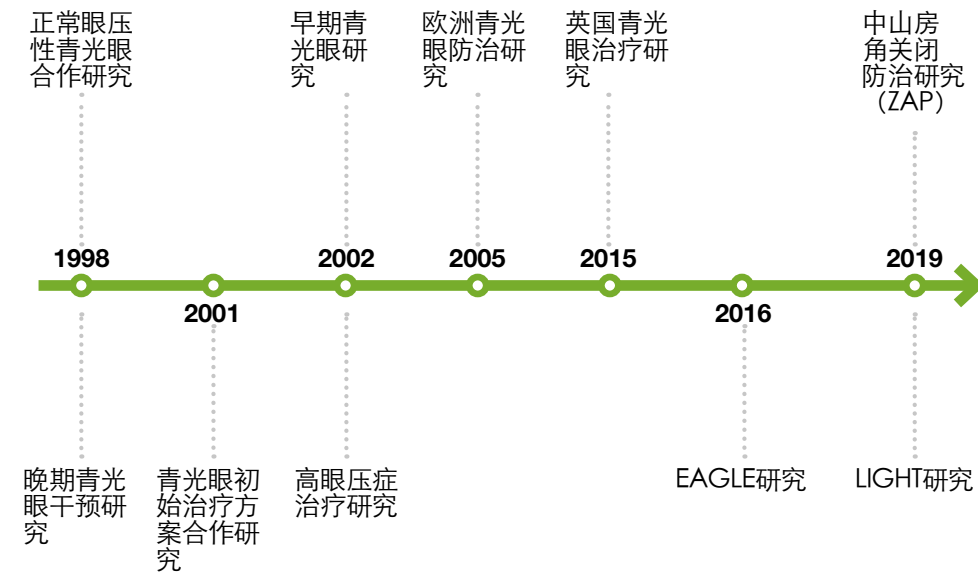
正常眼压性青光眼合作研究

早期青光眼研究

欧洲青光眼防治研究

英国青光眼治疗研究

中山房角关闭防治研究（ZAP）

1998

2001

2002

2005

2015

2016

2019

晚期青光眼干预研究

青光眼初始治疗方案合作研究

高眼压症治疗研究

EAGLE研究

LIGHT研究